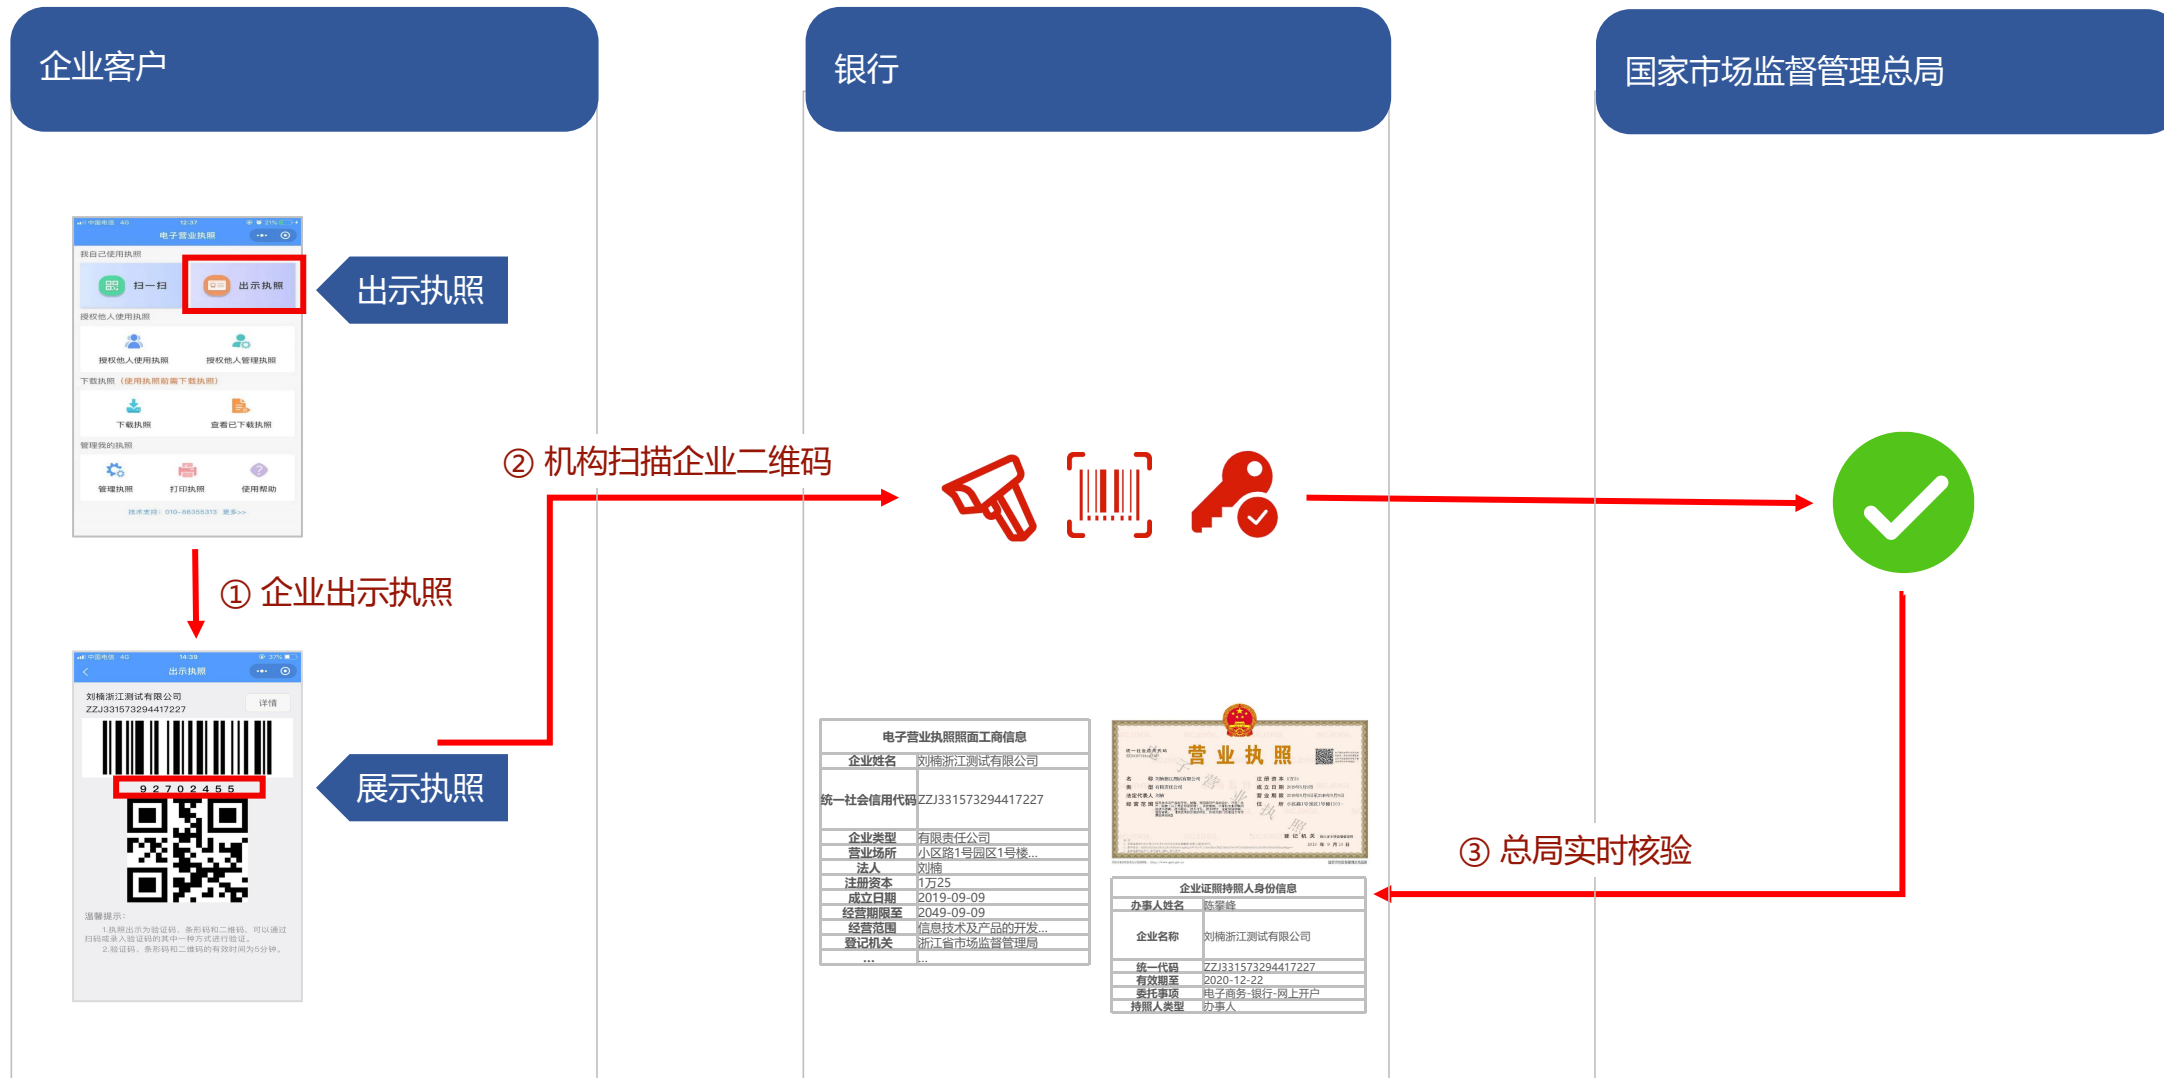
企业客户

银行

国家市场监督管理总局

电子营业执照

我自己使用执照

扫一扫

出示执照

授权他人使用执照

授权他人使用执照

授权他人管理执照

下载执照（使用执照前需下载执照）

下载执照

查看已下载执照

管理我的执照

管理执照

打印执照

使用帮助

技术支持：010-88355313 更多>>

出示执照

① 企业出示执照

② 机构扫描企业二维码

出示执照

刘楠浙江测试有限公司
ZZJ331573294417227

详情

9 2 7 0 2 4 5 5

温馨提示：
1.执照出示为验证码、条形码和二维码，可以通过扫码或录入验证码的其中一种方式进行验证。
2.验证码、条形码和二维码的有效时间为5分钟。

展示执照

| 电子营业执照照面工商信息 | |
|---|---|
| 企业姓名 | 刘楠浙江测试有限公司 |
| 统一社会信用代码 | ZZJ331573294417227 |
| 企业类型 | 有限责任公司 |
| 营业场所 | 小区路1号园区1号楼... |
| 法人 | 刘楠 |
| 注册资本 | 1万25 |
| 成立日期 | 2019-09-09 |
| 经营期限至 | 2049-09-09 |
| 经营范围 | 信息技术及产品的开发... |
| 登记机关 | 浙江省市场监督管理局 |
| ... | ... |

营 业 执 照

| 企业证照持照人身份信息 | |
|---|---|
| 办事人姓名 | 陈攀峰 |
| 企业名称 | 刘楠浙江测试有限公司 |
| 统一代码 | ZZJ331573294417227 |
| 有效期至 | 2020-12-22 |
| 委托事项 | 电子商务-银行-网上开户 |
| 持照人类型 | 办事人 |

③ 总局实时核验